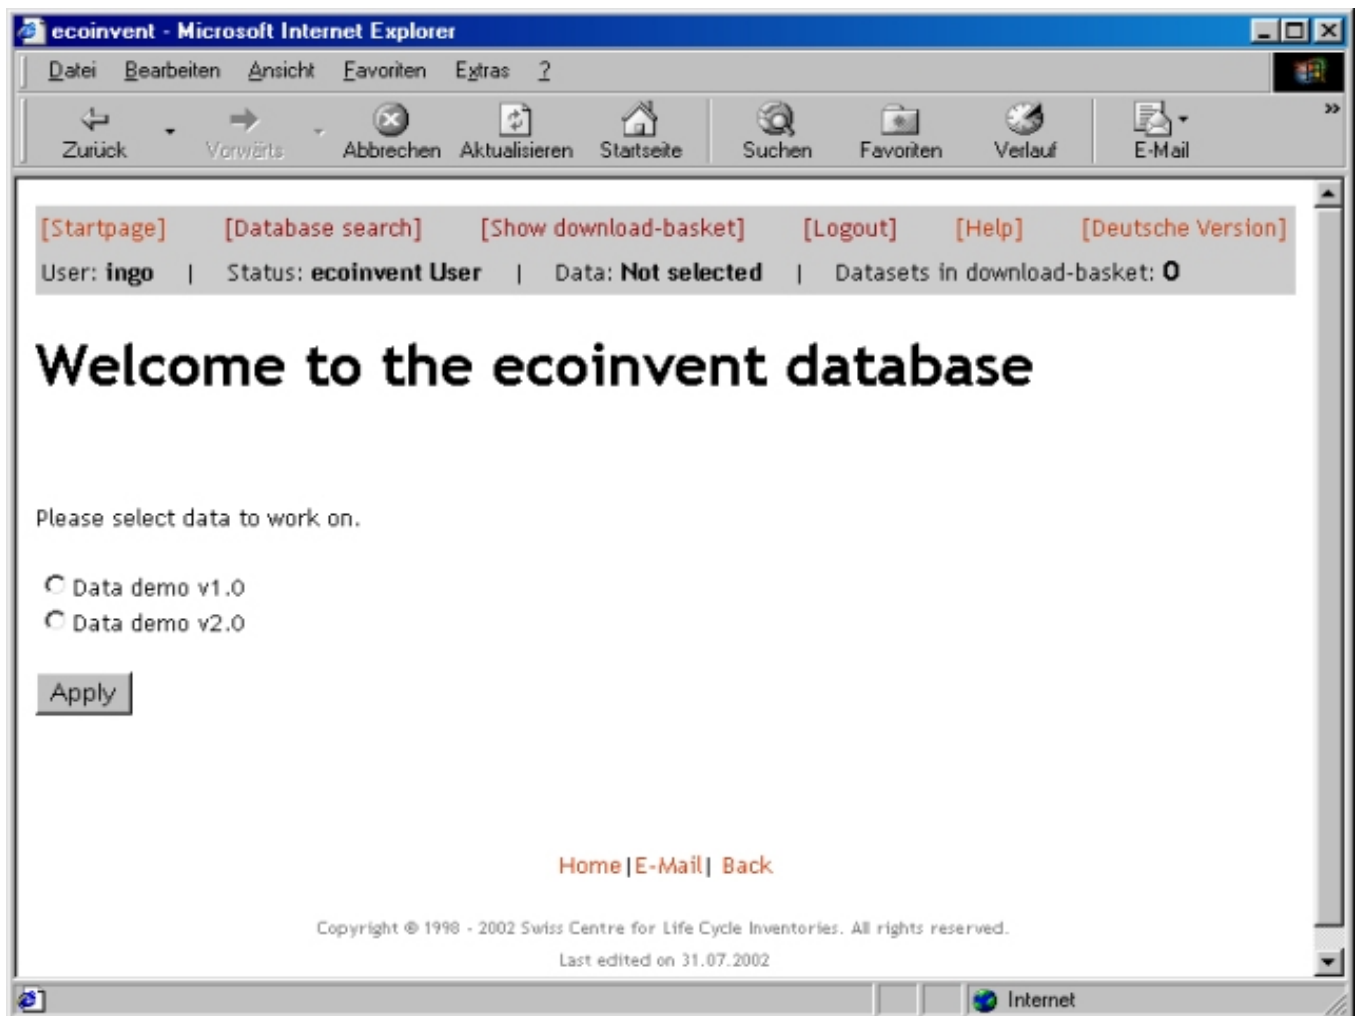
ecoinvent - Microsoft Internet Explorer

Datei Bearbeiten Ansicht Favoriten Extras ?

Zurück Vorwärts Abbrechen Aktualisieren Startseite Suchen Favoriten Verlauf E-Mail

[Startpage] [Database search] [Show download-basket] [Logout] [Help] [Deutsche Version]

User: ingo | Status: ecoinvent User | Data: Not selected | Datasets in download-basket: 0

Welcome to the ecoinvent database

Please select data to work on.

Data demo v1.0
Data demo v2.0

Apply

Home | E-Mail | Back

Copyright © 1998 - 2002 Swiss Centre for Life Cycle Inventories. All rights reserved.

Last edited on 31.07.2002

Internet